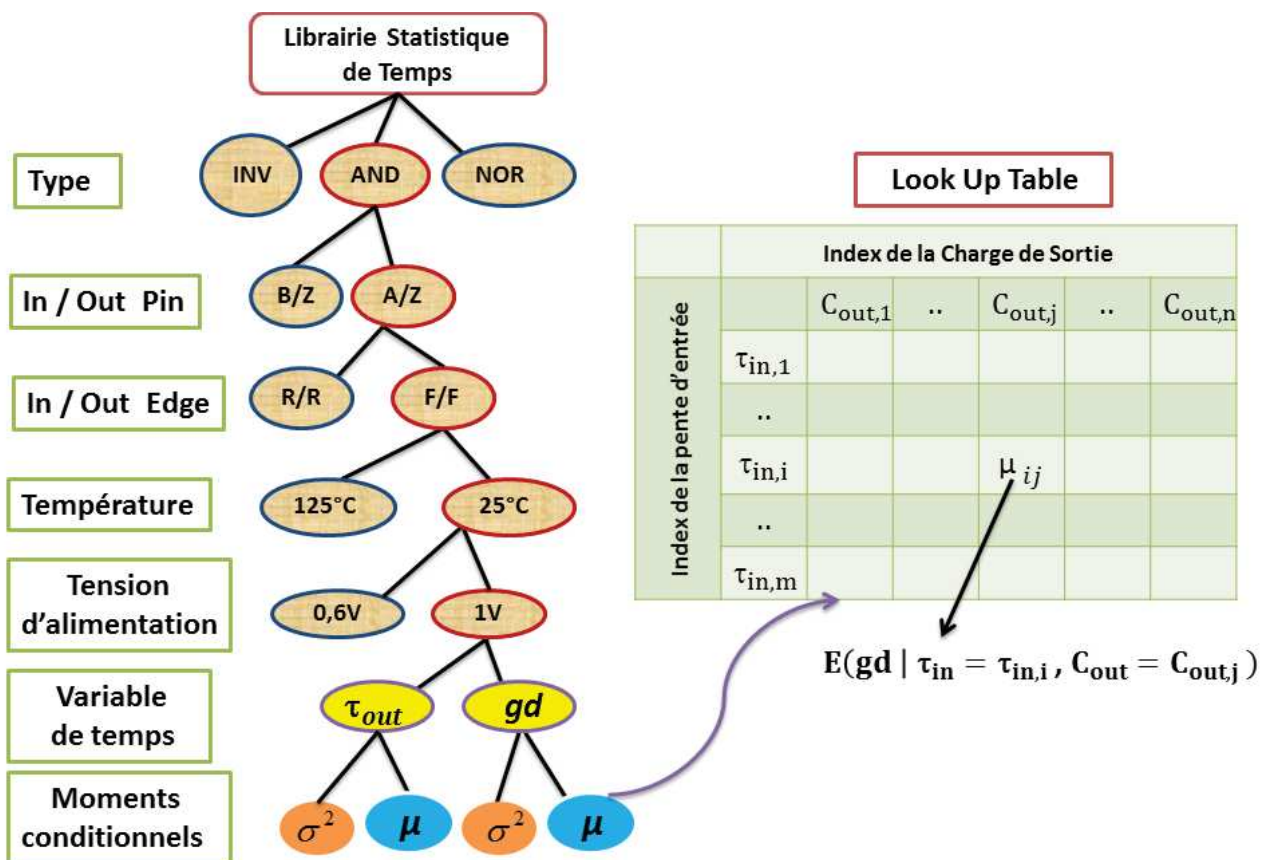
Librairie Statistique de Temps

Type

INV

AND

NOR

In / Out Pin

B/Z

A/Z

In / Out Edge

R/R

F/F

Température

125°C

25°C

Tension d'alimentation

0,6V

1V

Variable de temps

$\tau_{out}$

gd

Moments conditionnels

$\sigma^2$

$\mu$

$\sigma^2$

$\mu$

Look Up Table

Index de la pente d'entrée

| | Index de la Charge de Sortie | | | | |
|---|---|---|---|---|---|
| | $C_{out,1}$ | .. | $C_{out,j}$ | .. | $C_{out,n}$ |
| $\tau_{in,1}$ | | | | | |
| .. | | | | | |
| $\tau_{in,i}$ | | | $\mu_{ij}$ | | |
| .. | | | | | |
| $\tau_{in,m}$ | | | | | |

$\mathbf{E(gd \mid \tau_{in} = \tau_{in,i}, C_{out} = C_{out,j})}$